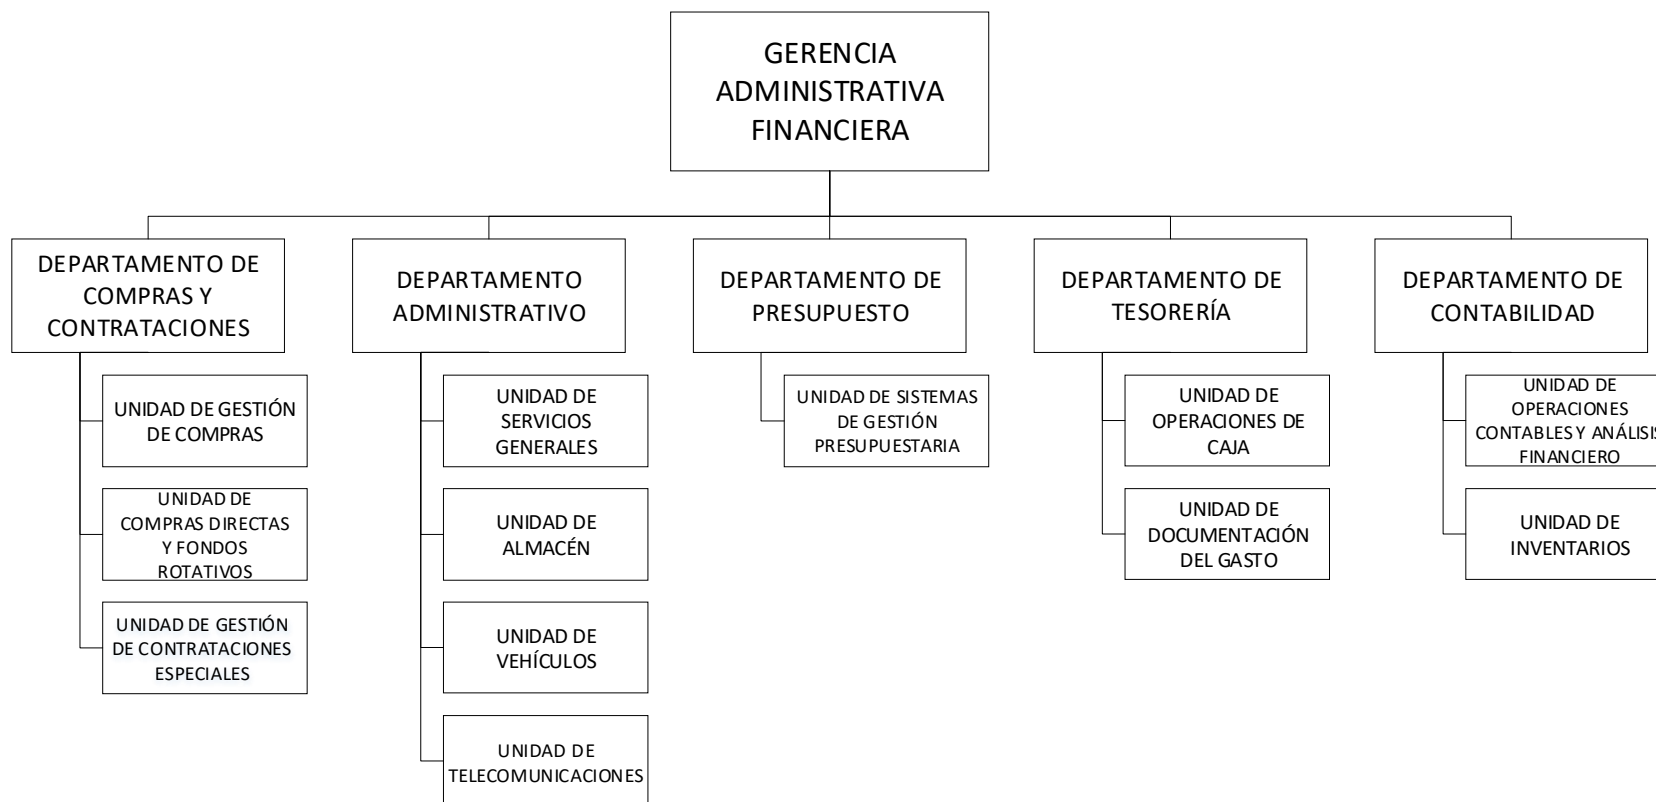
GERENCIA ADMINISTRATIVA FINANCIERA

DEPARTAMENTO DE COMPRAS Y CONTRATACIONES

UNIDAD DE GESTIÓN DE COMPRAS

UNIDAD DE COMPRAS DIRECTAS Y FONDOS ROTATIVOS

UNIDAD DE GESTIÓN DE CONTRATACIONES ESPECIALES

DEPARTAMENTO ADMINISTRATIVO

UNIDAD DE SERVICIOS GENERALES

UNIDAD DE ALMACÉN

UNIDAD DE VEHÍCULOS

UNIDAD DE TELECOMUNICACIONES

DEPARTAMENTO DE PRESUPUESTO

UNIDAD DE SISTEMAS DE GESTIÓN PRESUPUESTARIA

DEPARTAMENTO DE TESORERÍA

UNIDAD DE OPERACIONES DE CAJA

UNIDAD DE DOCUMENTACIÓN DEL GASTO

DEPARTAMENTO DE CONTABILIDAD

UNIDAD DE OPERACIONES CONTABLES Y ANÁLISIS FINANCIERO

UNIDAD DE INVENTARIOS